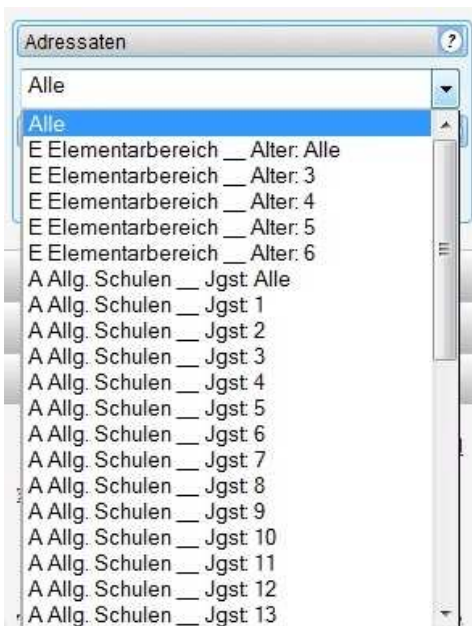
Adressaten
?
Alle
Alle
E Elementarbereich __ Alter: Alle
E Elementarbereich __ Alter: 3
E Elementarbereich __ Alter: 4
E Elementarbereich __ Alter: 5
E Elementarbereich __ Alter: 6
A Allg. Schulen __ Jgst: Alle
A Allg. Schulen __ Jgst: 1
A Allg. Schulen __ Jgst: 2
A Allg. Schulen __ Jgst: 3
A Allg. Schulen __ Jgst: 4
A Allg. Schulen __ Jgst: 5
A Allg. Schulen __ Jgst: 6
A Allg. Schulen __ Jgst: 7
A Allg. Schulen __ Jgst: 8
A Allg. Schulen __ Jgst: 9
A Allg. Schulen __ Jgst: 10
A Allg. Schulen __ Jgst: 11
A Allg. Schulen __ Jgst: 12
A Allg. Schulen __ Jgst: 13